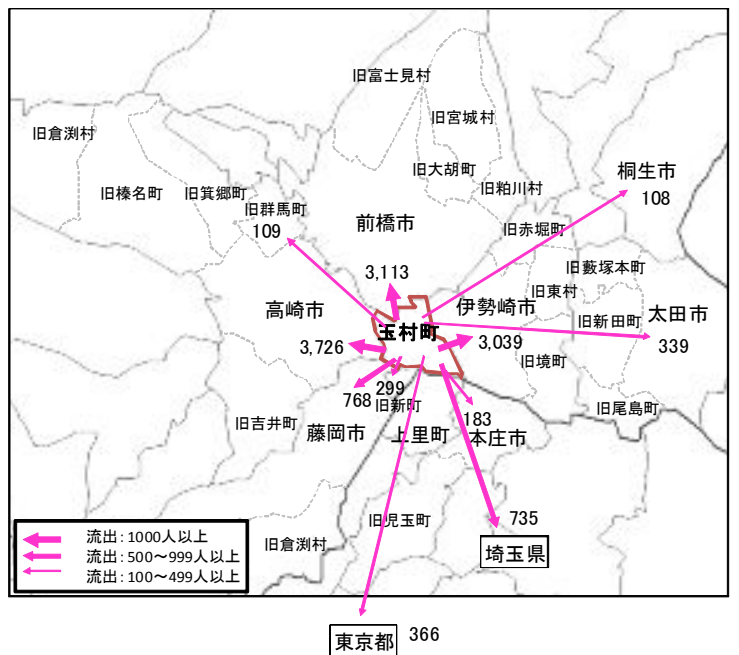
旧富士見村
旧宮城村
旧倉渕村
旧大胡町
旧粕川村
桐生市
108
旧榛名町
旧箕郷町
旧群馬町
109
前橋市
旧赤堀町
旧藪塚本町
3,113
旧東村
高崎市
伊勢崎市
太田市
旧新田町
339
玉村町
3,726
3,039
旧境町
299
768
旧新町
183
旧尾島町
旧吉井町
藤岡市
上里町
本庄市
735
旧児玉町
旧倉渕村
埼玉県
流出：1000人以上
流出：500～999人以上
流出：100～499人以上
東京都
366